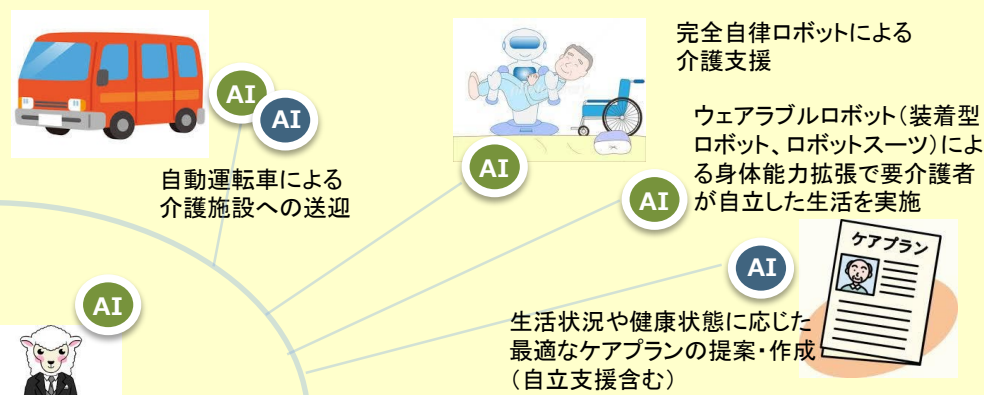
AI

AI

自動運転車による
介護施設への送迎

AI

完全自律ロボットによる
介護支援

AI

ウェアラブルロボット(装着型ロボット、ロボットスーツ)による身体能力拡張で要介護者が自立した生活を実施

AI

AI

ケアプラン

生活状況や健康状態に応じた最適なケアプランの提案・作成
(自立支援含む)